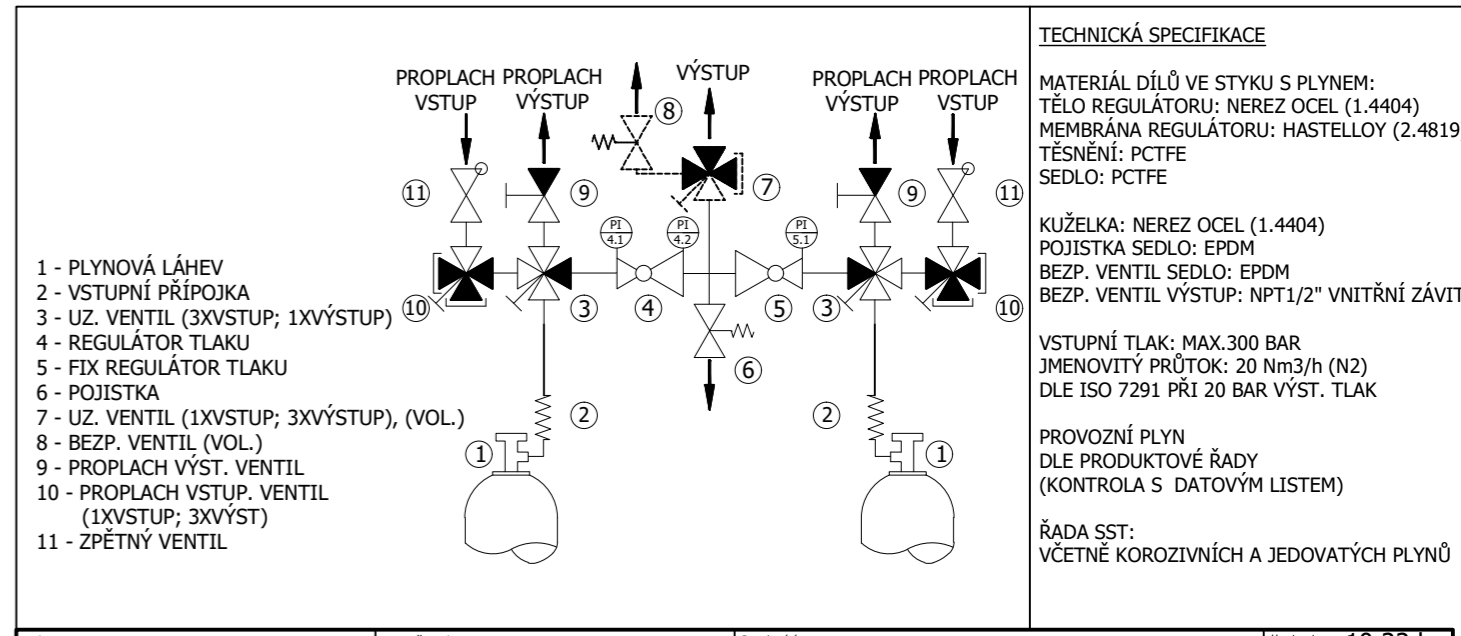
PROPLACH VSTUP

PROPLACH VÝSTUP

VÝSTUP

PROPLACH VÝSTUP

PROPLACH VSTUP

⑧

⑦

⑪

⑨

⑨

⑪

PI 4.1

PI 4.2

PI 5.1

⑩

③

④

⑤

③

⑩

⑥

②

②

①

①

1 - PLYNOVÁ LÁHEV
2 - VSTUPNÍ PŘÍPOJKA
3 - UZ. VENTIL (3XVSTUP; 1XVÝSTUP)
4 - REGULÁTOR TLAKU
5 - FIX REGULÁTOR TLAKU
6 - POJISTKA
7 - UZ. VENTIL (1XVSTUP; 3XVÝSTUP), (VOL.)
8 - BEZP. VENTIL (VOL.)
9 - PROPLACH VÝST. VENTIL
10 - PROPLACH VSTUP. VENTIL (1XVSTUP; 3XVÝST)
11 - ZPĚTNÝ VENTIL

TECHNICKÁ SPECIFIKACE

MATERIÁL DÍLŮ VE STYKU S PLYNEM:
TĚLO REGULÁTORU: NEREZ OCEL (1.4404)
MEMBRÁNA REGULÁTORU: HASTELLOY (2.4819
TĚSNĚNÍ: PCTFE
SEDLO: PCTFE

KUŽELKA: NEREZ OCEL (1.4404)
POJISTKA SEDLO: EPDM
BEZP. VENTIL SEDLO: EPDM
BEZP. VENTIL VÝSTUP: NPT1/2" VNITŘNÍ ZÁVIT

VSTUPNÍ TLAK: MAX.300 BAR
JMENOVITÝ PRŮTOK: 20 Nm3/h (N2)
DLE ISO 7291 PŘI 20 BAR VÝST. TLAK

PROVOZNÍ PLYN
DLE PRODUKTOVÉ ŘADY
(KONTROLA S DATOVÝM LISTEM)

ŘADA SST:
VČETNĚ KOROZIVNÍCH A JEDOVATÝCH PLYNŮ

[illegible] 10.23 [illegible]